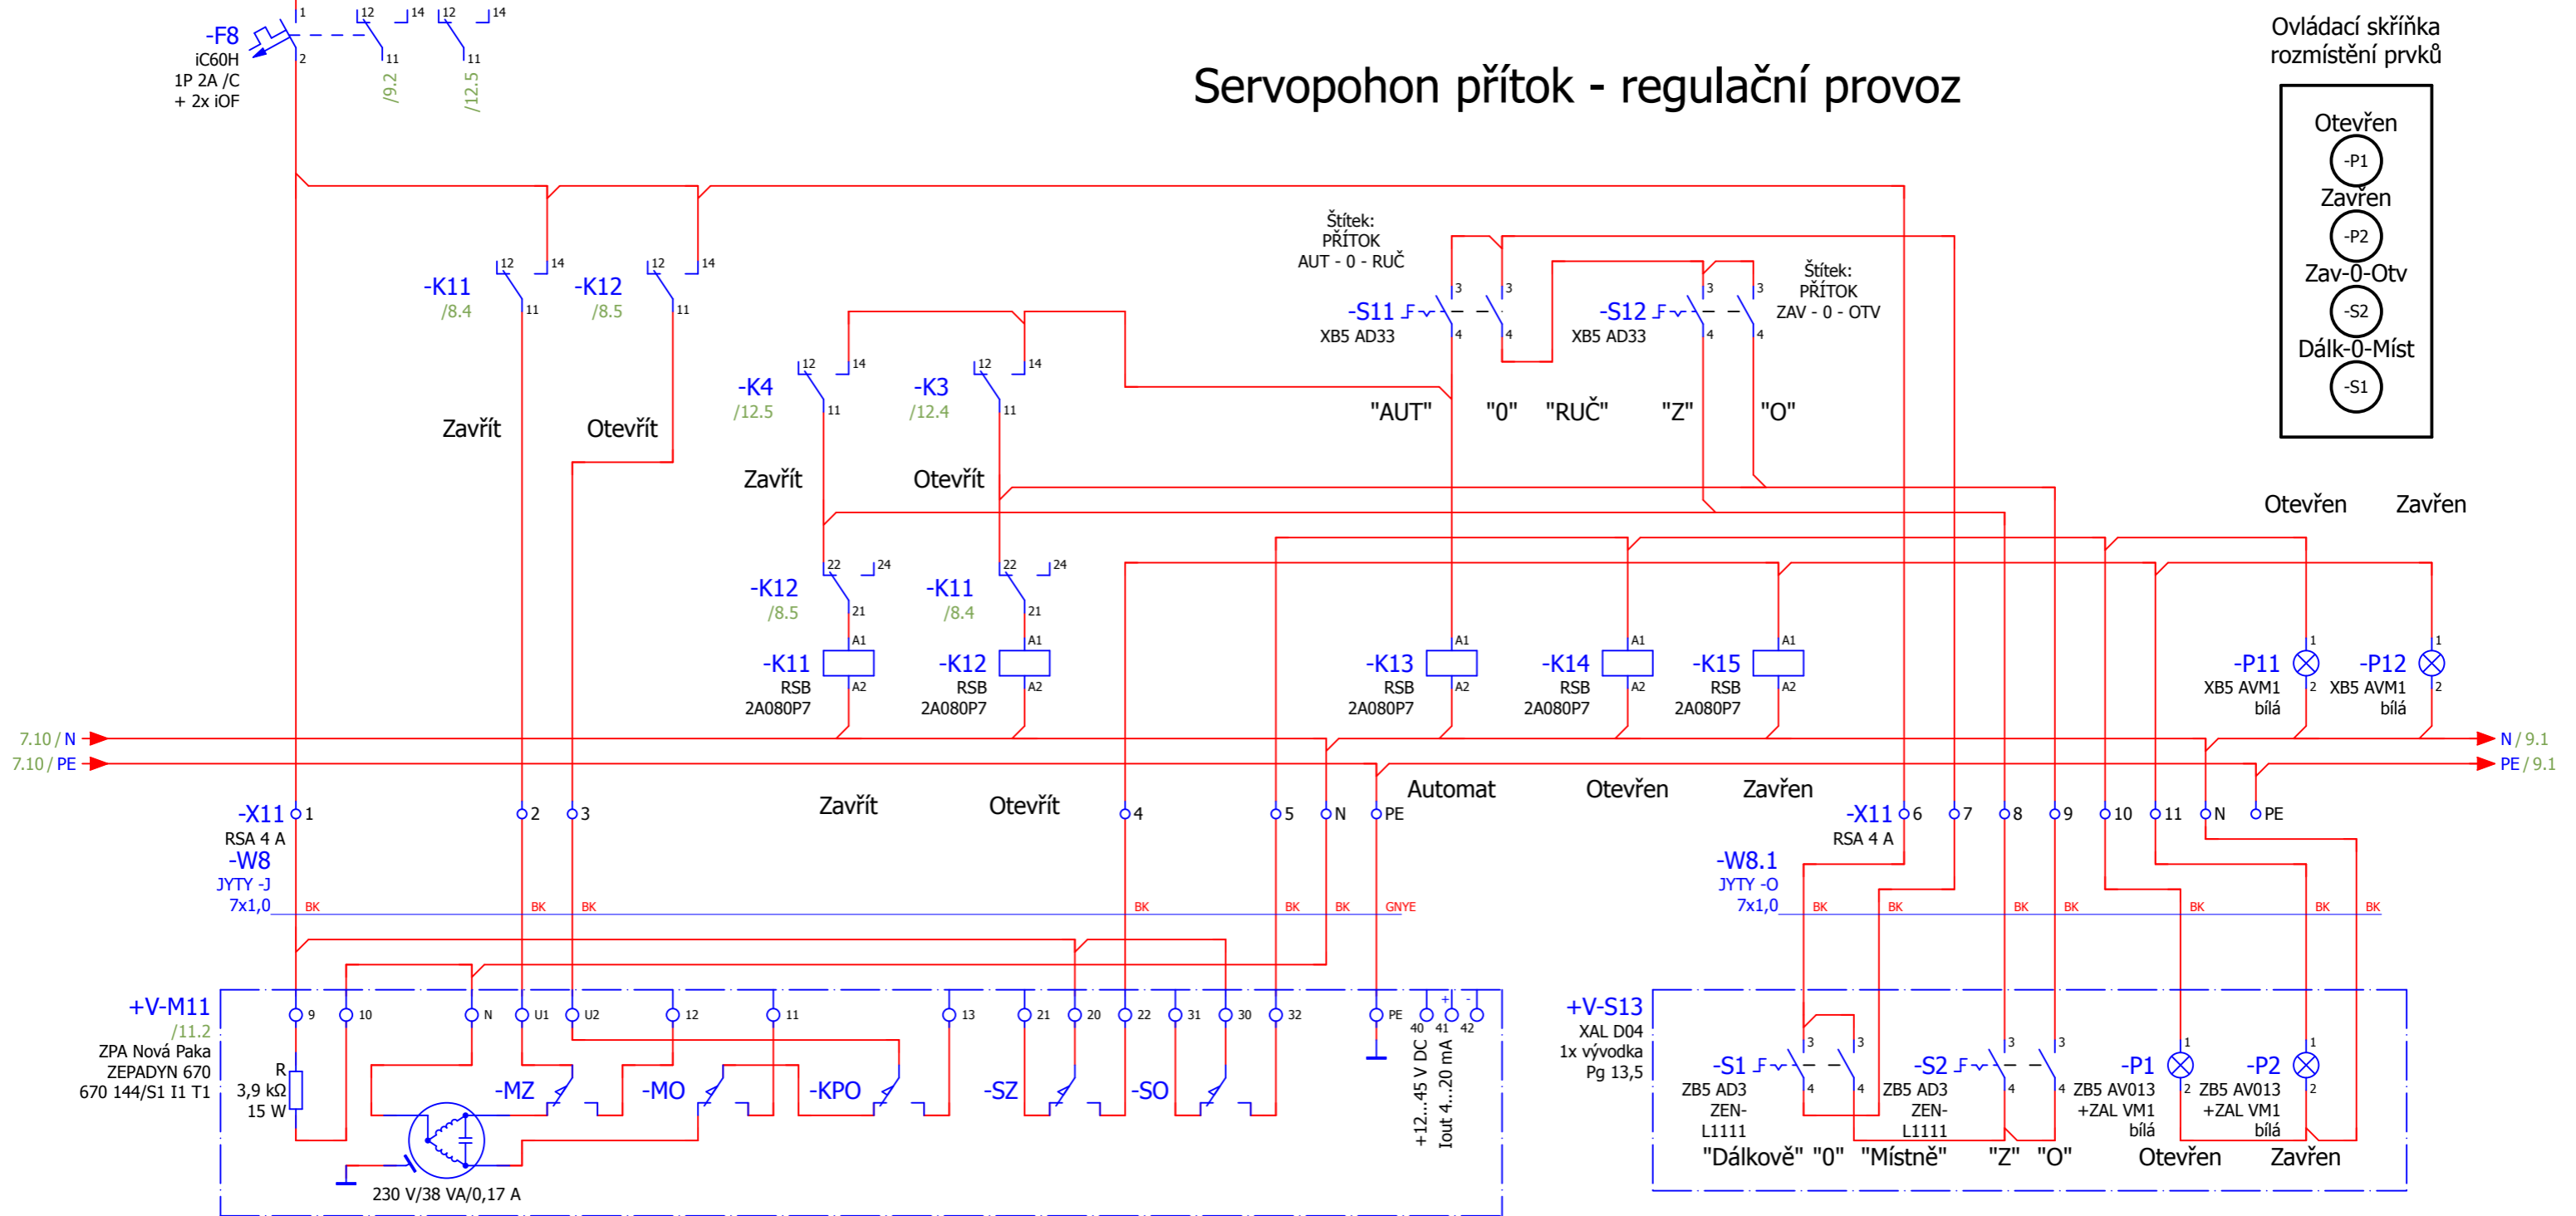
Servopohon přítok - regulační provoz

Ovládací skříňka rozmístění prvků

Otevřen
-P1
Zavřen
-P2
Zav-0-Otv
-S2
Dálk-0-Míst
-S1

-F8
iC60H
1P 2A /C
+ 2x iOF
1 2 12 14 11 12 14 11
/9.2
/12.5

-K11
/8.4
12 14 11
-K12
/8.5
12 14 11
Zavřít
Otevřít

-K4
/12.5
12 14 11
-K3
/12.4
12 14 11
Zavřít
Otevřít

Štítek:
PŘÍTOK
AUT - 0 - RUČ
-S11
XB5 AD33
3 3 4 4
"AUT" "0" "RUČ"

-S12
XB5 AD33
3 3 4 4
Štítek:
PŘÍTOK
ZAV - 0 - OTV
"Z" "O"

Otevřen Zavřen

-K12
/8.5
22 24 21
-K11
/8.4
22 24 21

-K11
RSB
2A080P7
A1 A2
-K12
RSB
2A080P7
A1 A2
-K13
RSB
2A080P7
A1 A2
-K14
RSB
2A080P7
A1 A2
-K15
RSB
2A080P7
A1 A2
-P11
XB5 AVM1
bílá
1 2
-P12
XB5 AVM1
bílá
1 2

7.10 / N
7.10 / PE
N / 9.1
PE / 9.1

Zavřít Otevřít Automat Otevřen Zavřen

-X11
RSA 4 A
1 2 3 4 5 N PE
-W8
JYTY -J
7x1,0
BK BK BK BK BK BK GNYE

-X11
RSA 4 A
6 7 8 9 10 11 N PE
-W8.1
JYTY -O
7x1,0
BK BK BK BK BK BK BK

+V-M11
/11.2
ZPA Nová Paka
ZEPADYN 670
670 144/S1 I1 T1
9 10 N U1 U2 12 11 13 21 20 22 31 30 32 PE 40 41 42 + -
R
3,9 kΩ
15 W
-MZ -MO -KPO -SZ -SO
230 V/38 VA/0,17 A
+12...45 V DC
Iout 4...20 mA

+V-S13
XAL D04
1x vývodka
Pg 13,5
-S1
ZB5 AD3
ZEN-
L1111
3 3 4 4
-S2
ZB5 AD3
ZEN-
L1111
3 3 4 4
-P1
ZB5 AV013
+ZAL VM1
bílá
1 2
-P2
ZB5 AV013
+ZAL VM1
bílá
1 2
"Dálkově" "0" "Místně" "Z" "O" Otevřen Zavřen